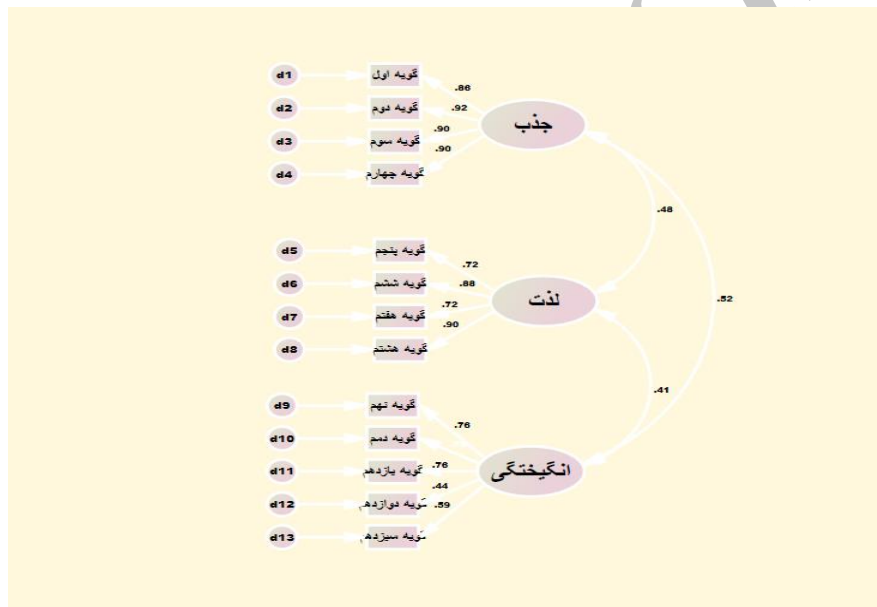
d1
گویه اول
d2
گویه دوم
d3
گویه سوم
d4
گویه چهارم
.86
.92
.90
.90
جذب
.48
.52
d5
گویه پنجم
d6
گویه ششم
d7
گویه هفتم
d8
گویه هشتم
.72
.88
.72
.90
لذت
.41
d9
گویه نهم
d10
گویه دهم
d11
گویه یازدهم
d12
گویه دوازدهم
d13
گویه سیزدهم
.76
.76
.44
.59
انگیختگی